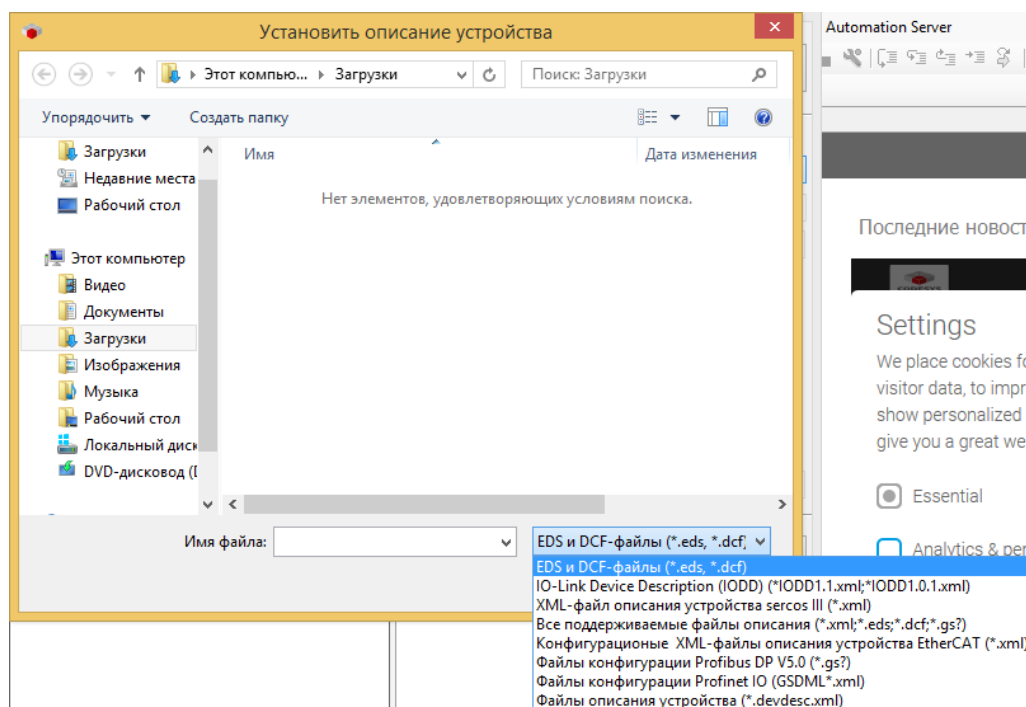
Установить описание устройства

Этот компью... ▸ Загрузки

Поиск: Загрузки

Упорядочить ▾ Создать папку

Загрузки
Недавние места
Рабочий стол

Этот компьютер
Видео
Документы
Загрузки
Изображения
Музыка
Рабочий стол
Локальный диск
DVD-дисковод (I

Имя

Дата изменения

Нет элементов, удовлетворяющих условиям поиска.

Имя файла:

EDS и DCF-файлы (*.eds, *.dcf)

EDS и DCF-файлы (*.eds, *.dcf)
IO-Link Device Description (IODD) (*IODD1.1.xml;*IODD1.0.1.xml)
XML-файл описания устройства sercos III (*.xml)
Все поддерживаемые файлы описания (*.xml;*.eds;*.dcf;*.gs?)
Конфигурационые XML-файлы описания устройства EtherCAT (*.xml)
Файлы конфигурации Profibus DP V5.0 (*.gs?)
Файлы конфигурации Profinet IO (GSDML*.xml)
Файлы описания устройства (*.devdesc.xml)

Automation Server

Последние новост

Settings
We place cookies fo
visitor data, to impr
show personalized
give you a great we

Essential

Analytics & per